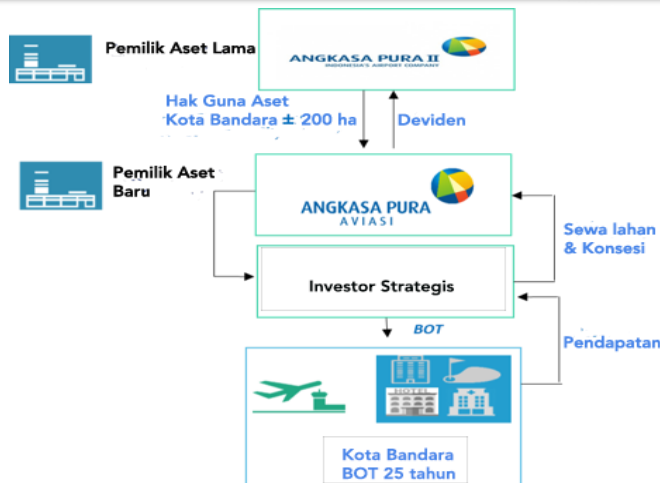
Pemilik Aset Lama

ANGKASA PURA II
INDONESIA'S AIRPORT COMPANY

Hak Guna Aset
Kota Bandara ± 200 ha

Deviden

Pemilik Aset Baru

ANGKASA PURA
AVIASI

Sewa lahan & Konsesi

Investor Strategis

BOT

Pendapatan

HOTEL

Kota Bandara
BOT 25 tahun